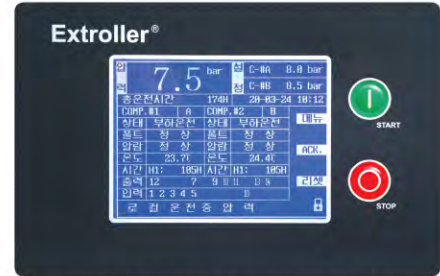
Extroller®

압력 7.5 bar

설정 C-MA 8.0 bar
C-MB 0.5 bar

총운전시간 174H 20-03-24 10:12

COMP.#1 A COMP.#2 B

상태 부하운전 상태 부하운전

폴트 정 상 폴트 정 상

알람 정 상 알람 정 상

온도 23.7C 온도 24.4C

시간 H1: 185H 시간 H1: 185H

출력 12 7 9 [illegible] 15

입력 1 2 3 4 5

균 점 운 전 중 압 력

메뉴

ACK.

리셋

START

STOP